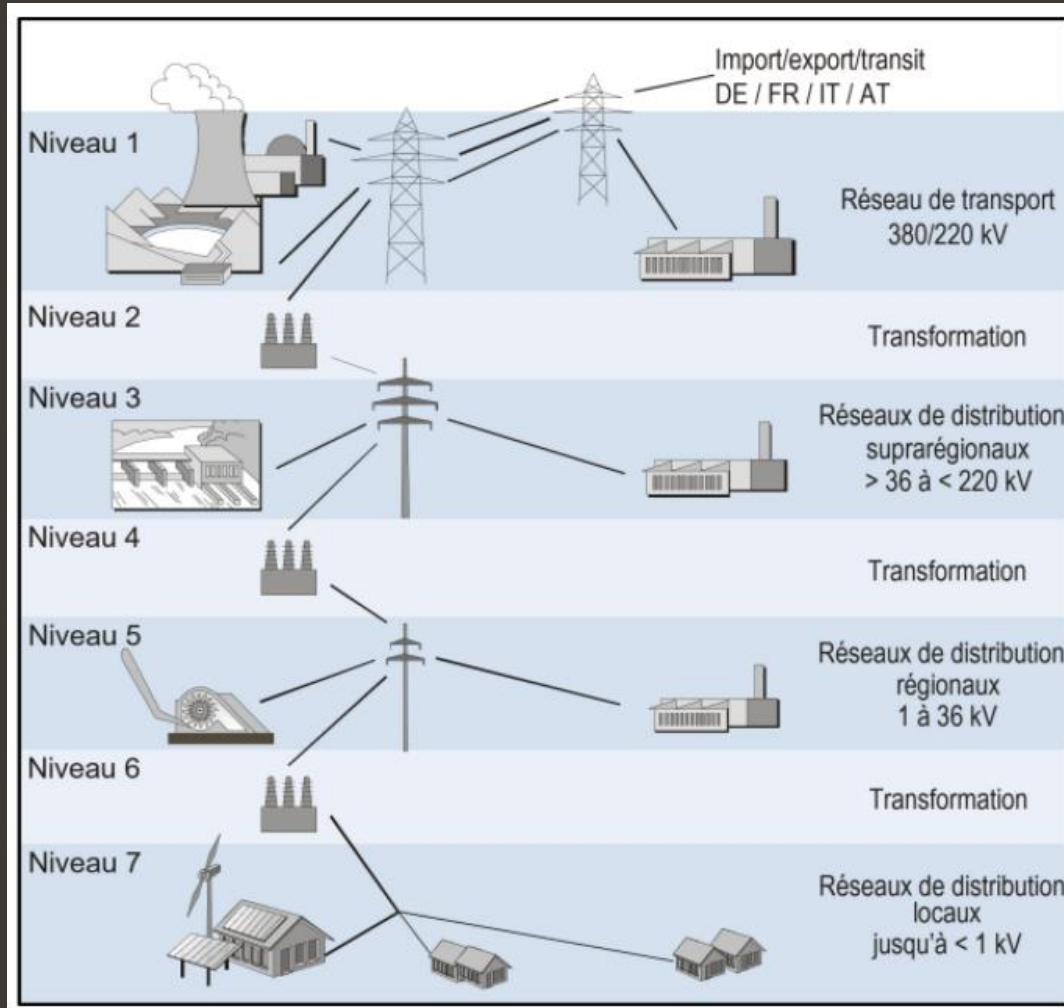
Import/export/transit
DE / FR / IT / AT

Niveau 1
Réseau de transport
380/220 kV

Niveau 2
Transformation

Niveau 3
Réseaux de distribution
suprarégionaux
> 36 à < 220 kV

Niveau 4
Transformation

Niveau 5
Réseaux de distribution
régionaux
1 à 36 kV

Niveau 6
Transformation

Niveau 7
Réseaux de distribution
locaux
jusqu'à < 1 kV